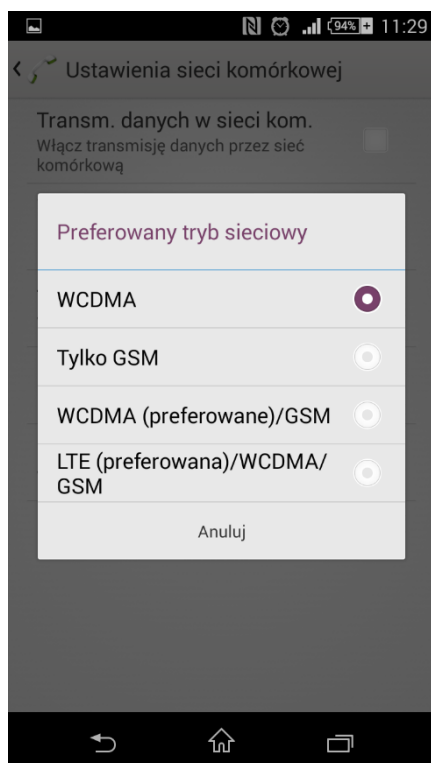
94% 11:29

Ustawienia sieci komórkowej

Transm. danych w sieci kom.
Włącz transmisję danych przez sieć komórkową

Preferowany tryb sieciowy

WCDMA

Tylko GSM

WCDMA (preferowane)/GSM

LTE (preferowana)/WCDMA/GSM

Anuluj